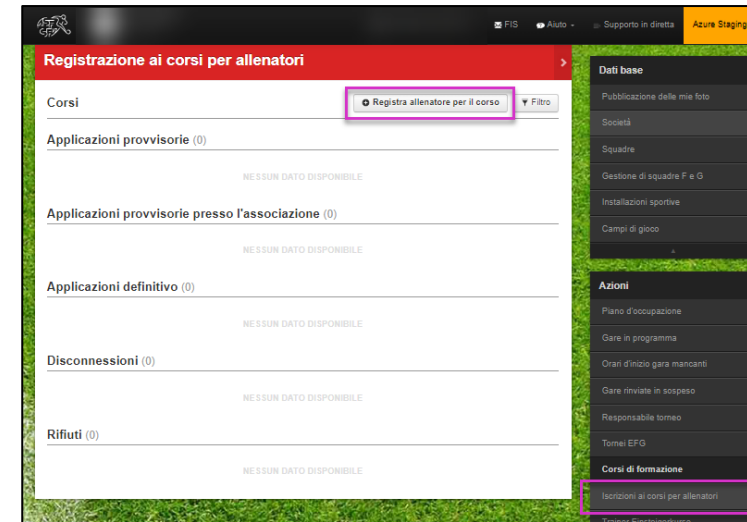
FIS Aiuto Supporto in diretta Azure Staging

Registrazione ai corsi per allenatori

Corsi

Registra allenatore per il corso

Filtro

Applicazioni provvisorie (0)

NESSUN DATO DISPONIBILE

Applicazioni provvisorie presso l'associazione (0)

NESSUN DATO DISPONIBILE

Applicazioni definitivo (0)

NESSUN DATO DISPONIBILE

Disconnessioni (0)

NESSUN DATO DISPONIBILE

Rifiuti (0)

NESSUN DATO DISPONIBILE

Dati base

Pubblicazione delle mie foto

Società

Squadre

Gestione di squadre F e G

Installazioni sportive

Campi di gioco

Azioni

Piano d'occupazione

Gare in programma

Orari d'inizio gara mancanti

Gare rinviate in sospeso

Responsabile torneo

Tornei EFG

Corsi di formazione

Iscrizioni ai corsi per allenatori

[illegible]